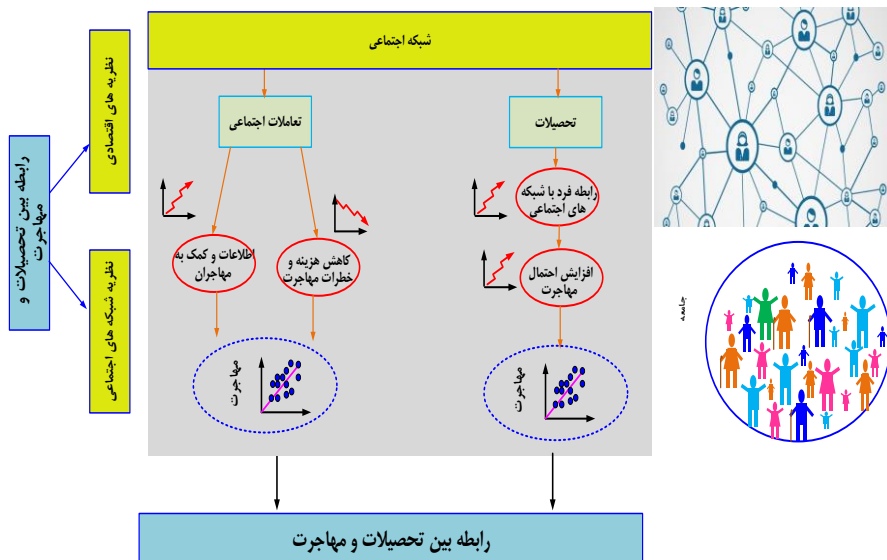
رابطه بین تحصیلات و مهاجرت

نظریه های اقتصادی

نظریه شبکه های اجتماعی

شبکه اجتماعی

تعاملات اجتماعی

تحصیلات

رابطه فرد با شبکه های اجتماعی

اطلاعات و کمک به مهاجران

کاهش هزینه و خطرات مهاجرت

افزایش احتمال مهاجرت

مهاجرت

مهاجرت

مهاجرت

جامعه

رابطه بین تحصیلات و مهاجرت